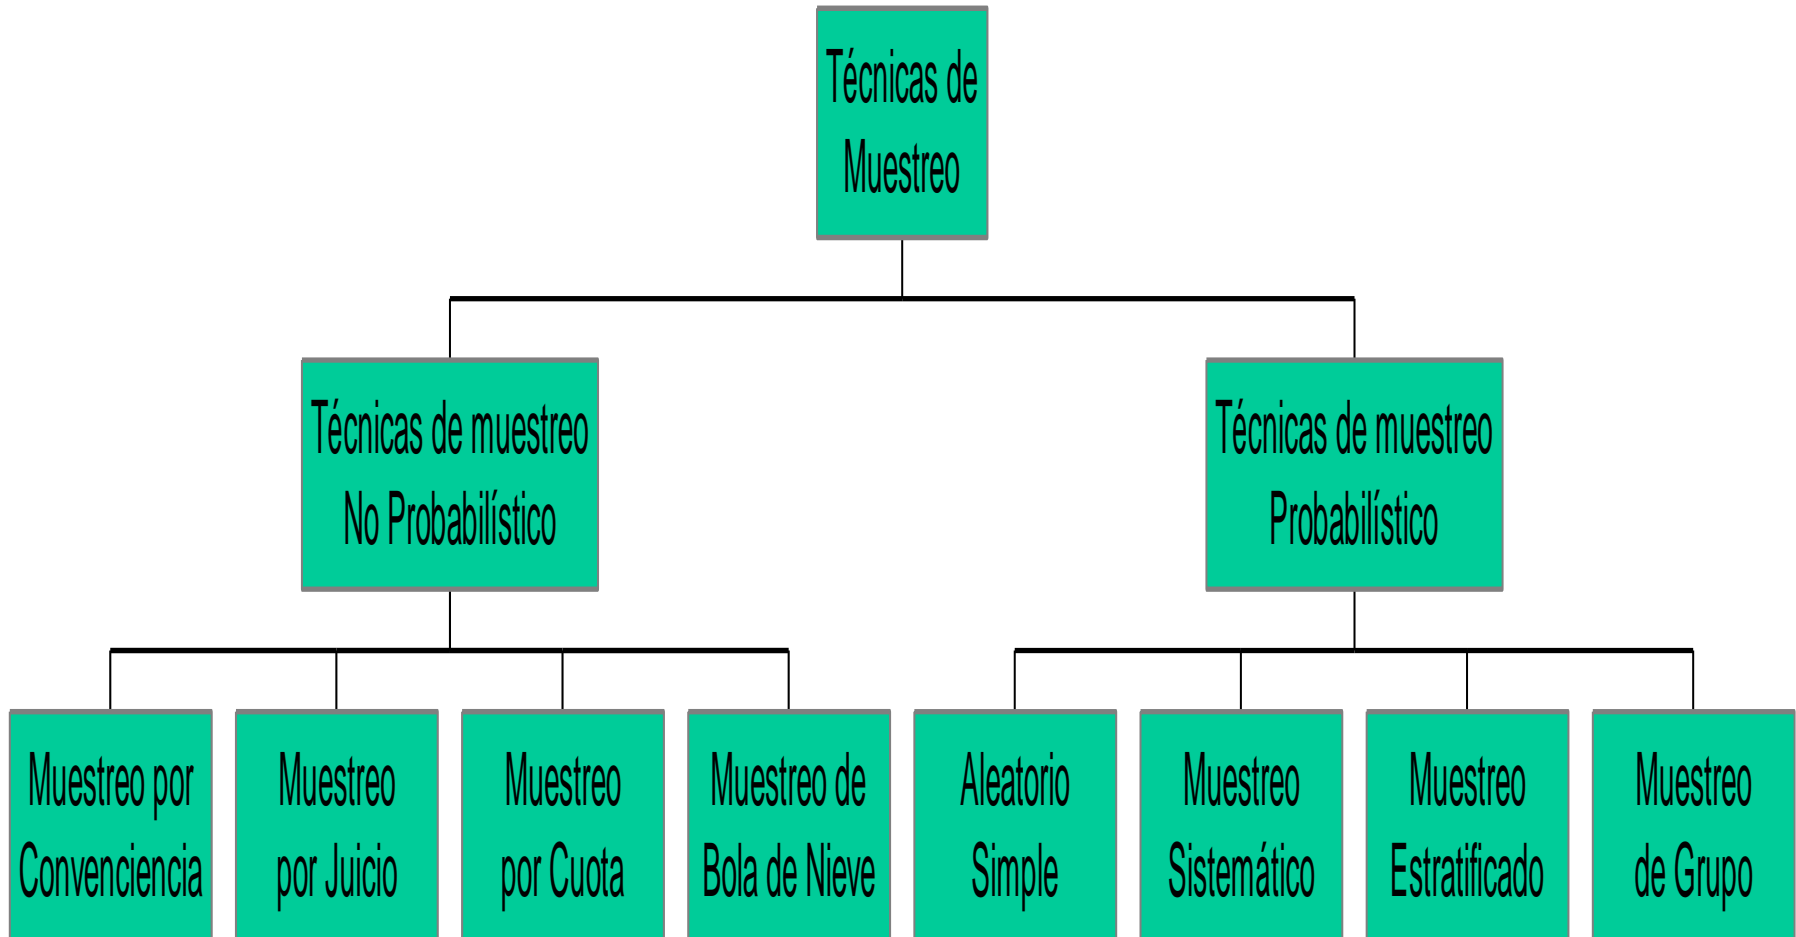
Técnicas de Muestreo

Técnicas de muestreo No Probabilístico

Técnicas de muestreo Probabilístico

Muestreo por Conveniencia

Muestreo por Juicio

Muestreo por Cuota

Muestreo de Bola de Nieve

Aleatorio Simple

Muestreo Sistemático

Muestreo Estratificado

Muestreo de Grupo